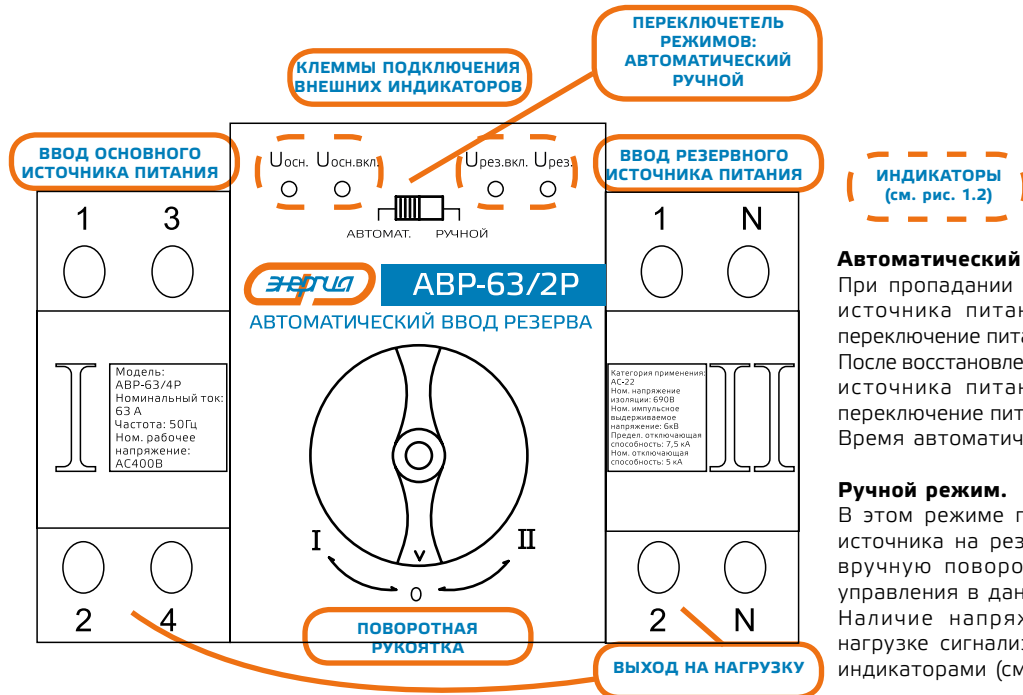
КЛЕММЫ ПОДКЛЮЧЕНИЯ ВНЕШНИХ ИНДИКАТОРОВ

ПЕРЕКЛЮЧЕТЕЛЬ РЕЖИМОВ: АВТОМАТИЧЕСКИЙ РУЧНОЙ

ВВОД ОСНОВНОГО ИСТОЧНИКА ПИТАНИЯ

Uосн. Uосн.вкл.

Uрез.вкл. Uрез.

ВВОД РЕЗЕРВНОГО ИСТОЧНИКА ПИТАНИЯ

ИНДИКАТОРЫ (см. рис. 1.2)

1 3

АВТОМАТ. РУЧНОЙ

1 N

ЭНЕРГИЯ АВР-63/2Р

АВТОМАТИЧЕСКИЙ ВВОД РЕЗЕРВА

Модель: АВР-63/4Р Номинальный ток: 63 А Частота: 50Гц Ном. рабочее напряжение: AC400В

Категория применения: AC-22 Ном. напряжение изоляции: 690В Ном. импульсное выдерживаемое напряжение: 6кВ Предел. отключающая способность: 7,5 кА Ном. отключающая способность: 5 кА

I II

I II

0

2 4

2 N

ПОВОРОТНАЯ РУКОЯТКА

ВЫХОД НА НАГРУЗКУ

Автоматический
При пропадании
источника питан
переключение пита
После восстановле
источника питан
переключение пит
Время автоматич

Ручной режим.
В этом режиме п
источника на рез
вручную поворо
управления в дан
Наличие напряж
нагрузке сигнали
индикаторами (см